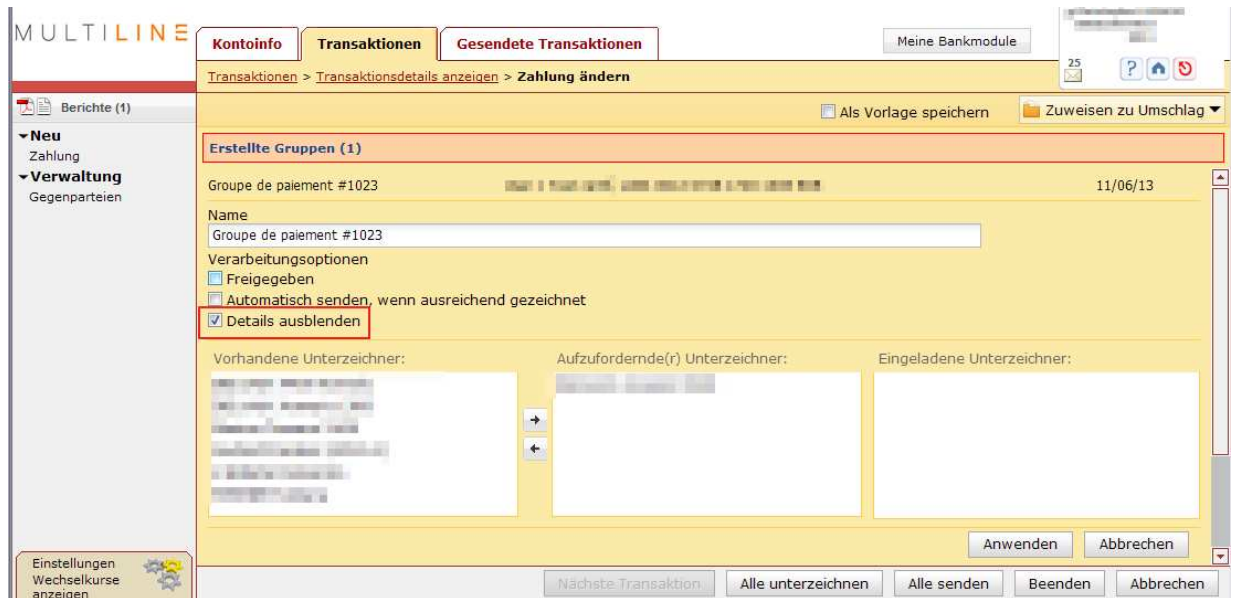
MULTILINE

Kontoinfo | Transaktionen | Gesendete Transaktionen

Meine Bankmodule

25

Transaktionen > Transaktionsdetails anzeigen > Zahlung ändern

Berichte (1)

Als Vorlage speichern

Zuweisen zu Umschlag

Neu
Zahlung
Verwaltung
Gegenparteien

Erstellte Gruppen (1)

Groupe de paiement #1023 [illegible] 11/06/13

Name
Groupe de paiement #1023

Verarbeitungsoptionen
Freigegeben
Automatisch senden, wenn ausreichend gezeichnet
Details ausblenden

Vorhandene Unterzeichner:
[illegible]

Aufzufordernde(r) Unterzeichner:
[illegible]

Eingeladene Unterzeichner:

Anwenden | Abbrechen

Einstellungen
Wechselkurse anzeigen

Nächste Transaktion | Alle unterzeichnen | Alle senden | Beenden | Abbrechen